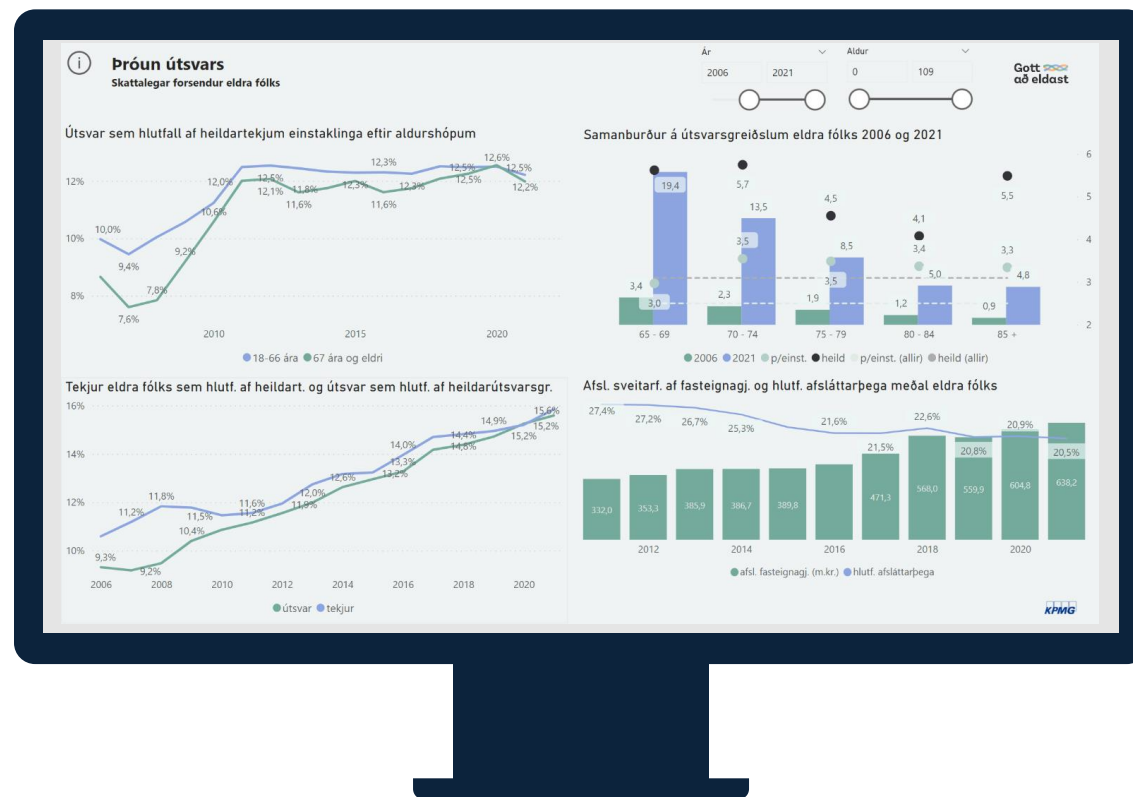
Þróun útsvars
Skattalegar forsendur eldra fólks

Ár
2006 2021

Aldur
0 109

Gott að eldast

Útsvar sem hlutfall af heildartekjum einstaklinga eftir aldurshópum

12%
10%
8%
10,0%
9,4%
9,2%
7,8%
7,6%
10,6%
12,0%
12,5%
12,1%
11,8%
11,6%
12,3%
12,3%
11,6%
12,3%
12,5%
12,5%
12,6%
12,5%
12,2%
2010
2015
2020
18-66 ára 67 ára og eldri

Samanburður á útsvarsgreiðslum eldra fólks 2006 og 2021

19,4
5,7
13,5
4,5
8,5
4,1
5,5
3,4
3,0
3,5
2,3
3,5
1,9
3,4
5,0
1,2
3,3
4,8
0,9
6
5
4
3
2
65 - 69
70 - 74
75 - 79
80 - 84
85 +
2006 2021 p/einst. heild p/einst. (allir) heild (allir)

Tekjur eldra fólks sem hlutf. af heildart. og útsvar sem hlutf. af heildarútsvarsgr.

16%
14%
12%
10%
9,3%
9,2%
11,2%
11,8%
10,4%
11,5%
11,6%
11,2%
11,9%
12,0%
12,6%
13,2%
13,3%
14,0%
14,4%
14,6%
14,9%
15,2%
15,6%
15,2%
2006
2008
2010
2012
2014
2016
2018
2020
útsvar tekjur

Afsl. sveitarf. af fasteignagj. og hlutf. afsláttarþega meðal eldra fólks

27,4%
27,2%
26,7%
25,3%
21,6%
21,5%
22,6%
20,8%
20,9%
20,5%
332,0
353,3
385,9
386,7
389,8
471,3
568,0
559,9
604,8
638,2
2012
2014
2016
2018
2020
afsl. fasteignagj. (m.kr.) hlutf. afsláttarþega

KPMG